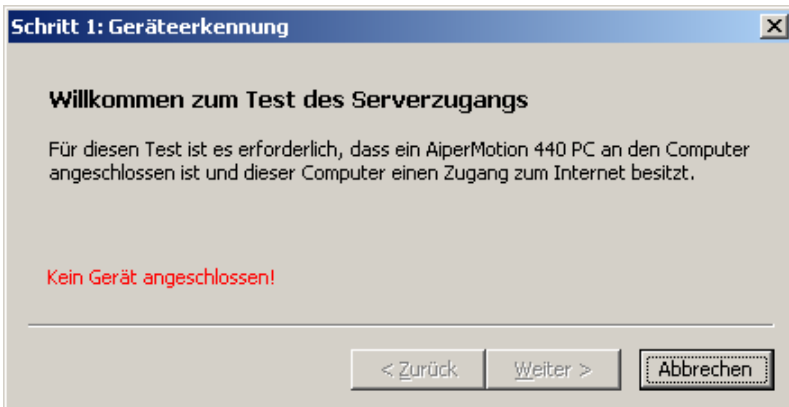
Schritt 1: Geräteerkennung

×

Willkommen zum Test des Serverzugangs

Für diesen Test ist es erforderlich, dass ein AiperMotion 440 PC an den Computer angeschlossen ist und dieser Computer einen Zugang zum Internet besitzt.

Kein Gerät angeschlossen!

< Zurück

Weiter >

Abbrechen